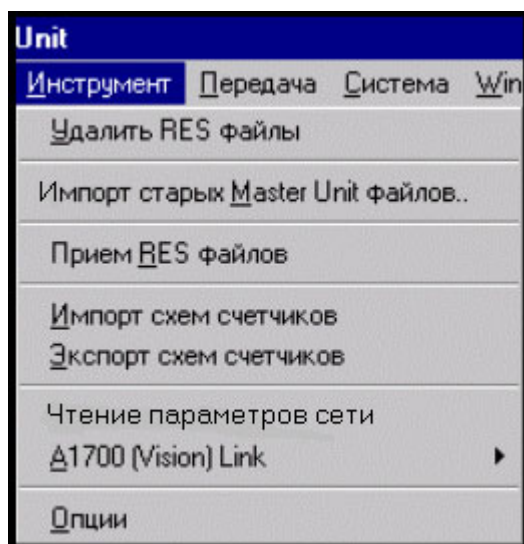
Unit

Инструмент Передача Система Win

Удалить RES файлы

Импорт старых Master Unit файлов..

Прием RES файлов

Импорт схем счетчиков

Экспорт схем счетчиков

Чтение параметров сети

A1700 (Vision) Link

Опции